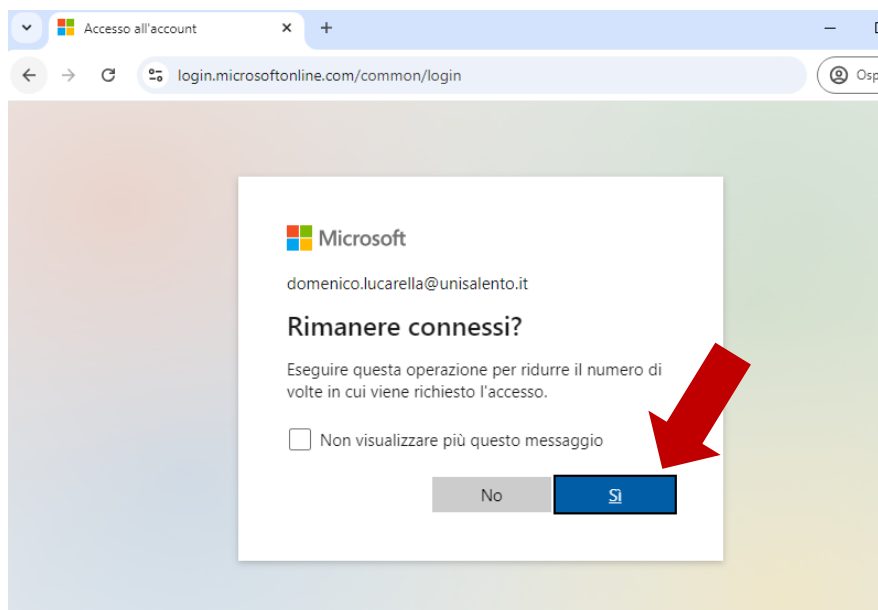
Accesso all'account

login.microsoftonline.com/common/login

Osp

Microsoft

domenico.lucarella@unisalento.it

Rimanere connessi?

Eseguire questa operazione per ridurre il numero di volte in cui viene richiesto l'accesso.

Non visualizzare più questo messaggio

No

Sì